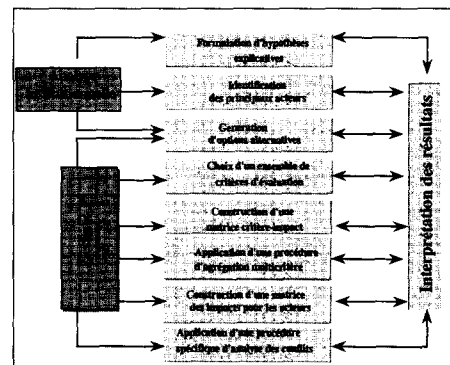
Formulation d'hypothèses explicatives

Identification des principaux acteurs

Génération d'options alternatives

Choix d'un ensemble de critères d'évaluation

Construction d'une matrice critère-impact

Application d'une procédure d'agrégation multicritère

Construction d'une matrice des impacts pour les acteurs

Application d'une procédure spécifique d'analyse des conflits

Interprétation des résultats